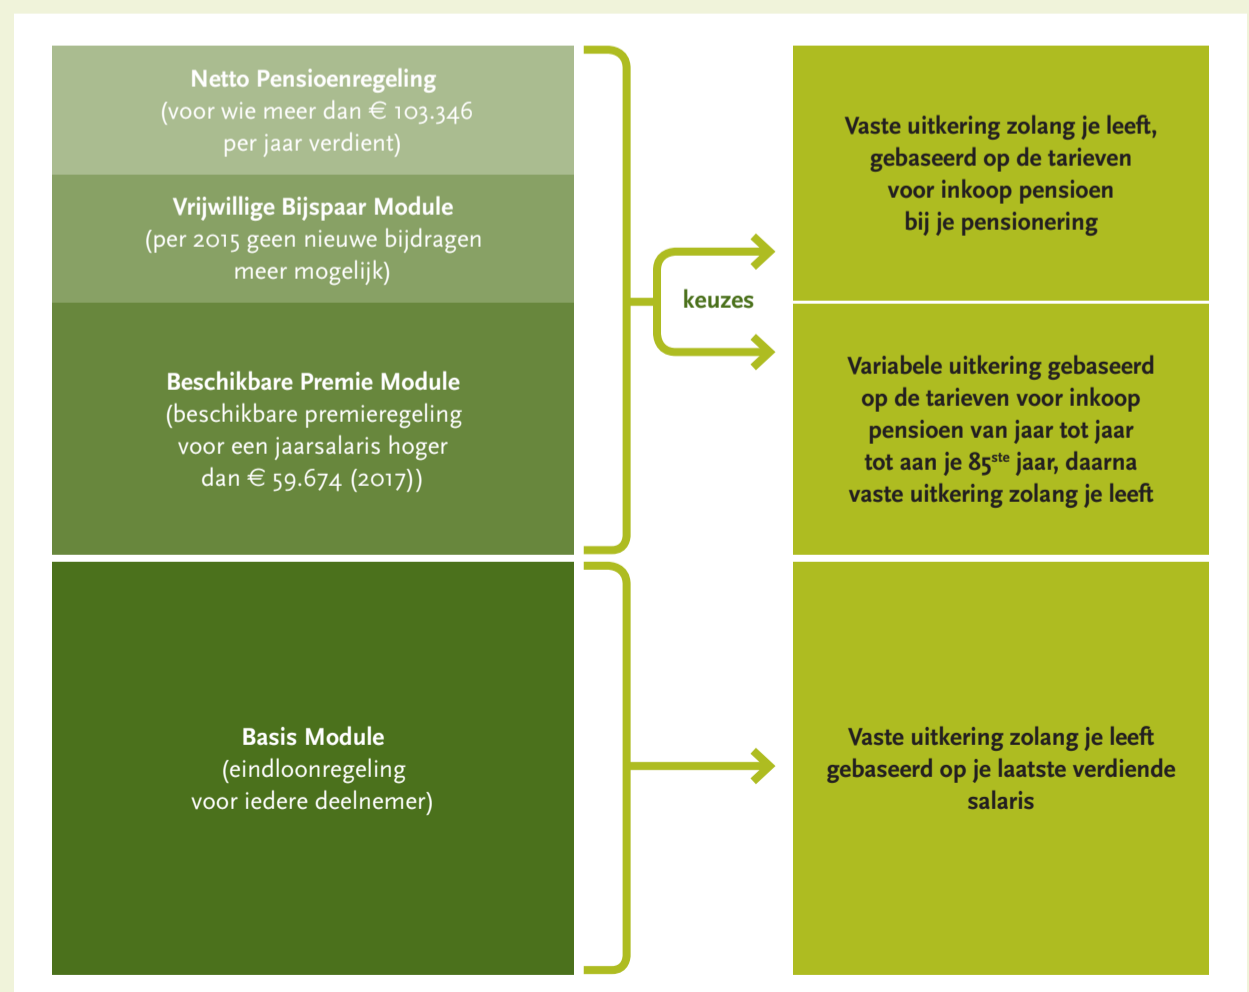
Netto Pensioenregeling
(voor wie meer dan € 103.346 per jaar verdient)

Vrijwillige Bijspaar Module
(per 2015 geen nieuwe bijdragen meer mogelijk)

Beschikbare Premie Module
(beschikbare premieregeling voor een jaarsalaris hoger dan € 59.674 (2017))

keuzes

Vaste uitkering zolang je leeft, gebaseerd op de tarieven voor inkoop pensioen bij je pensionering

Variabele uitkering gebaseerd op de tarieven voor inkoop pensioen van jaar tot jaar tot aan je 85$^{ste}$ jaar, daarna vaste uitkering zolang je leeft

Basis Module
(eindloonregeling voor iedere deelnemer)

Vaste uitkering zolang je leeft gebaseerd op je laatste verdiende salaris